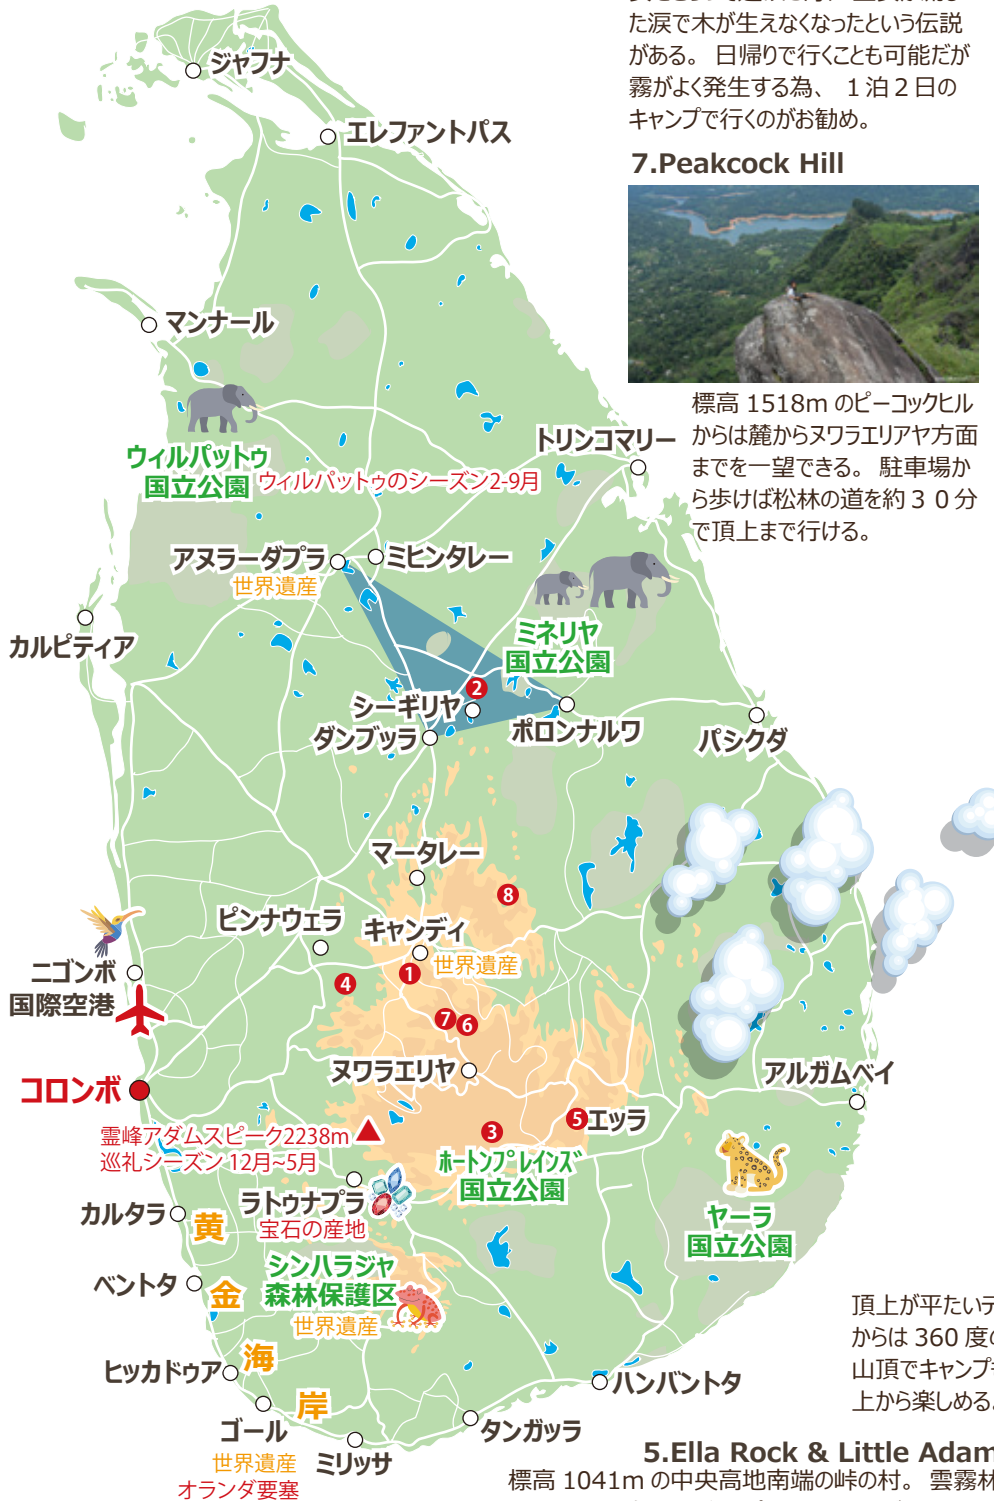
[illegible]
た涙で木が生えなくなったという伝説がある。日帰りで行くことも可能だが霧がよく発生する為、１泊２日のキャンプで行くのがお勧め。

7.Peakcock Hill

標高 1518m のピーコックヒルからは麓からヌワラエリアヤ方面までを一望できる。駐車場から歩けば松林の道を約３０分で頂上まで行ける。

ジャフナ
エレファントパス
マンナール
ウィルパットゥ
国立公園
ウィルパットゥのシーズン2-9月
トリンコマリー
アヌラーダプラ
世界遺産
ミヒンタレー
カルピティア
ミネリヤ
国立公園
シーギリヤ
ダンブッラ
ポロンナルワ
パシクダ
マータレー
ピンナウェラ
キャンディ
世界遺産
ニゴンボ
国際空港
コロンボ
ヌワラエリヤ
エッラ
アルガムベイ
霊峰アダムスピーク2238m
巡礼シーズン 12月~5月
ホートンプレインズ
国立公園
ラトゥナプラ
宝石の産地
カルタラ
黄
ベントタ
金
シンハラジャ
森林保護区
世界遺産
ヒッカドゥア
海
岸
ゴール
世界遺産
オランダ要塞
ミリッサ
タンガッラ
ハンバントタ
ヤーラ
国立公園
1 2 3 4 5 6 7 8

頂上が平たいテ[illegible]
からは 360 度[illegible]
山頂でキャンプ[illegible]
上から楽しめる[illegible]

5.Ella Rock & Little Adam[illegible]
標高 1041m の中央高地南端の峠の村。雲霧林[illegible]